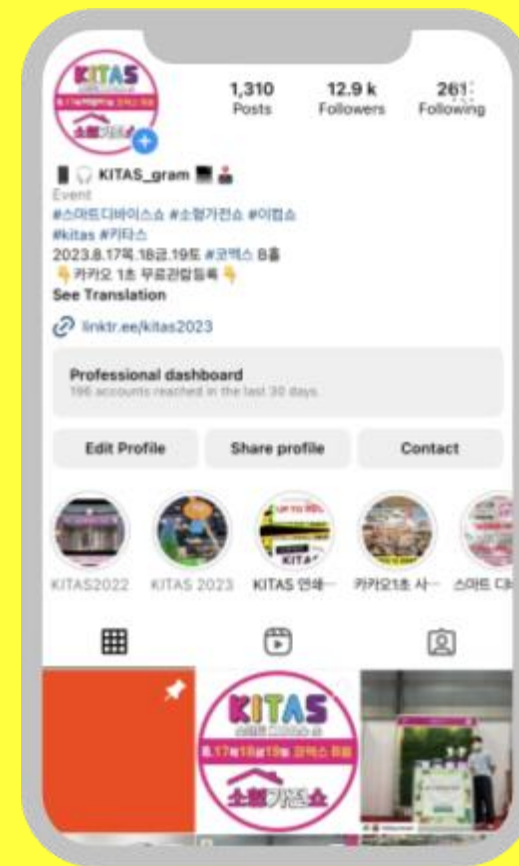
KITAS
8.17목18금19토 코엑스 B홀
소형가전쇼

1,310
Posts

12.9 k
Followers

261
Following

KITAS_gram
Event
#스마트디바이스쇼 #소형가전쇼 #이업쇼
#kitas #키타스
2023.8.17목.18금.19토 #코엑스 B홀
카카오 1초 무료관람등록
See Translation

linktr.ee/kitas2023

Professional dashboard
196 accounts reached in the last 30 days.

Edit Profile
Share profile
Contact

KITAS2022
KITAS 2023
KITAS 연혁
카카오1초 사
스마트 디

KITAS
8.17목18금19토 코엑스 B홀
소형가전쇼